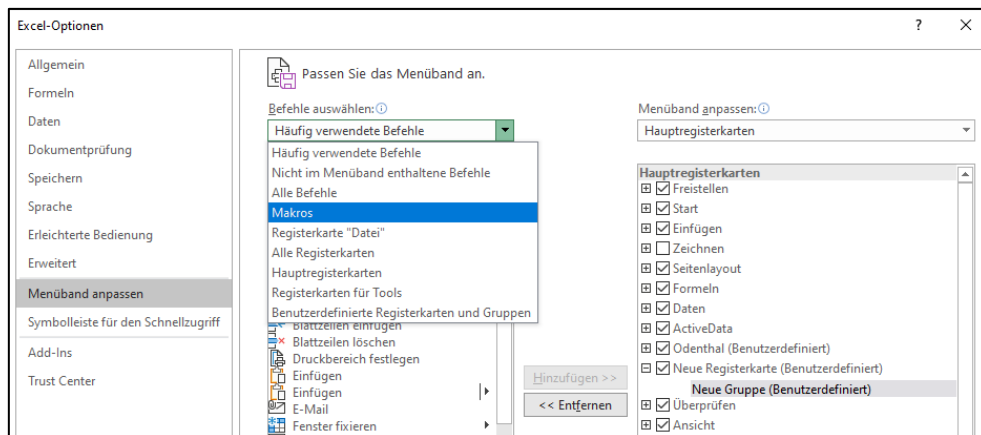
Excel-Optionen

?

Allgemein
Formeln
Daten
Dokumentprüfung
Speichern
Sprache
Erleichterte Bedienung
Erweitert
Menüband anpassen
Symbolleiste für den Schnellzugriff
Add-Ins
Trust Center

Passen Sie das Menüband an.

Befehle auswählen:ⓘ
Häufig verwendete Befehle
Häufig verwendete Befehle
Nicht im Menüband enthaltene Befehle
Alle Befehle
Makros
Registerkarte "Datei"
Alle Registerkarten
Hauptregisterkarten
Registerkarten für Tools
Benutzerdefinierte Registerkarten und Gruppen
Blattzeilen einfügen
Blattzeilen löschen
Druckbereich festlegen
Einfügen
Einfügen
E-Mail
Fenster fixieren

Hinzufügen >>
<< Entfernen

Menüband anpassen:ⓘ
Hauptregisterkarten

Hauptregisterkarten
Freistellen
Start
Einfügen
Zeichnen
Seitenlayout
Formeln
Daten
ActiveData
Odenthal (Benutzerdefiniert)
Neue Registerkarte (Benutzerdefiniert)
Neue Gruppe (Benutzerdefiniert)
Überprüfen
Ansicht